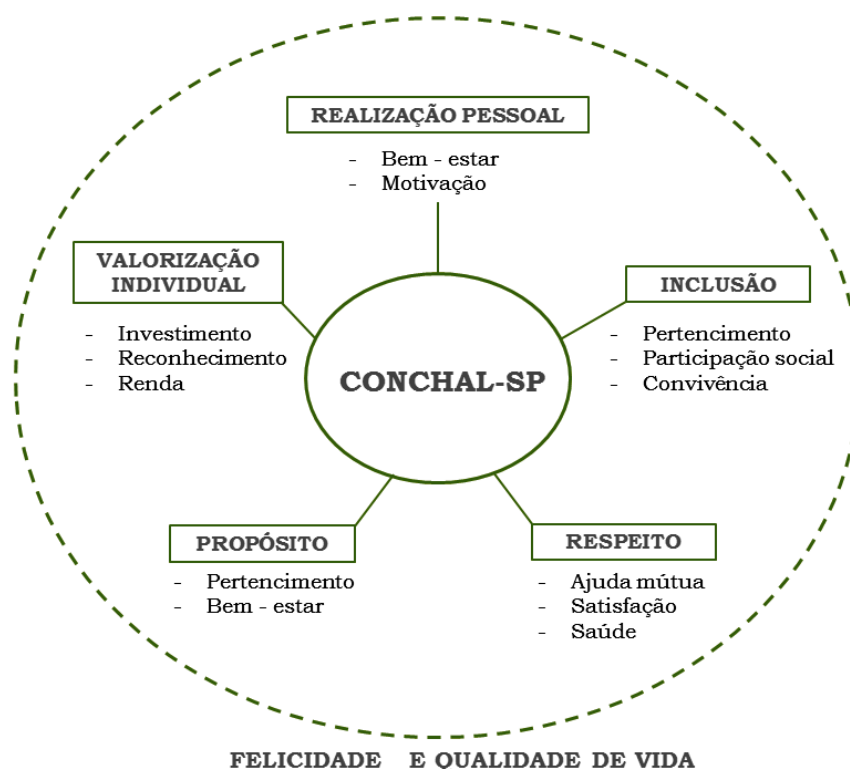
REALIZAÇÃO PESSOAL

- Bem - estar
- Motivação

VALORIZAÇÃO INDIVIDUAL

- Investimento
- Reconhecimento
- Renda

INCLUSÃO

- Pertencimento
- Participação social
- Convivência

CONCHAL-SP

PROPÓSITO

- Pertencimento
- Bem - estar

RESPEITO

- Ajuda mútua
- Satisfação
- Saúde

FELICIDADE E QUALIDADE DE VIDA